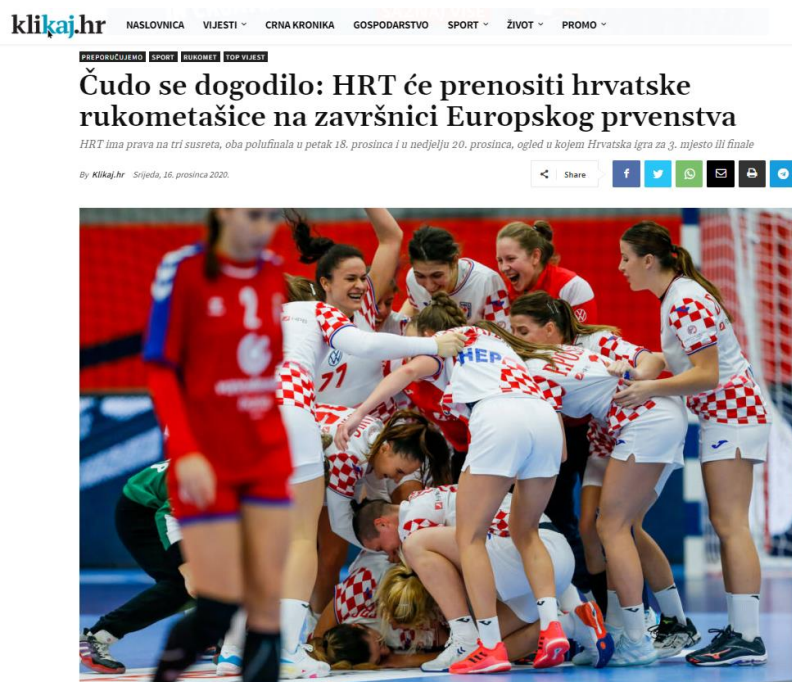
klikaj.hr NASLOVNICA VIJESTI CRNA KRONIKA GOSPODARSTVO SPORT ŽIVOT PROMO

PREPORUČUJEMO SPORT RUKOMET TOP VIJEST

Čudo se dogodilo: HRT će prenositi hrvatske rukometašice na završnici Europskog prvenstva

HRT ima prava na tri susreta, oba polufinala u petak 18. prosinca i u nedjelju 20. prosinca, ogled u kojem Hrvatska igra za 3. mjesto ili finale

By Klikaj.hr Srijeda, 16. prosinca 2020.

Share

2

77

HEP